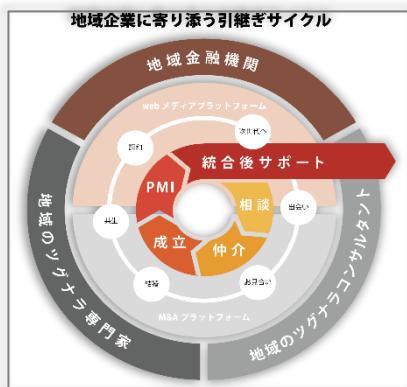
地域企業に寄り添う引継ぎサイクル

地域金融機関

webメディアプラットフォーム

次世代へ

統合後サポート

PMI

相談

出会い

共生

成立

仲介

地域のツグナラ専門家

地域のツグナラコンサルタント

お見合い

M&Aプラットフォーム